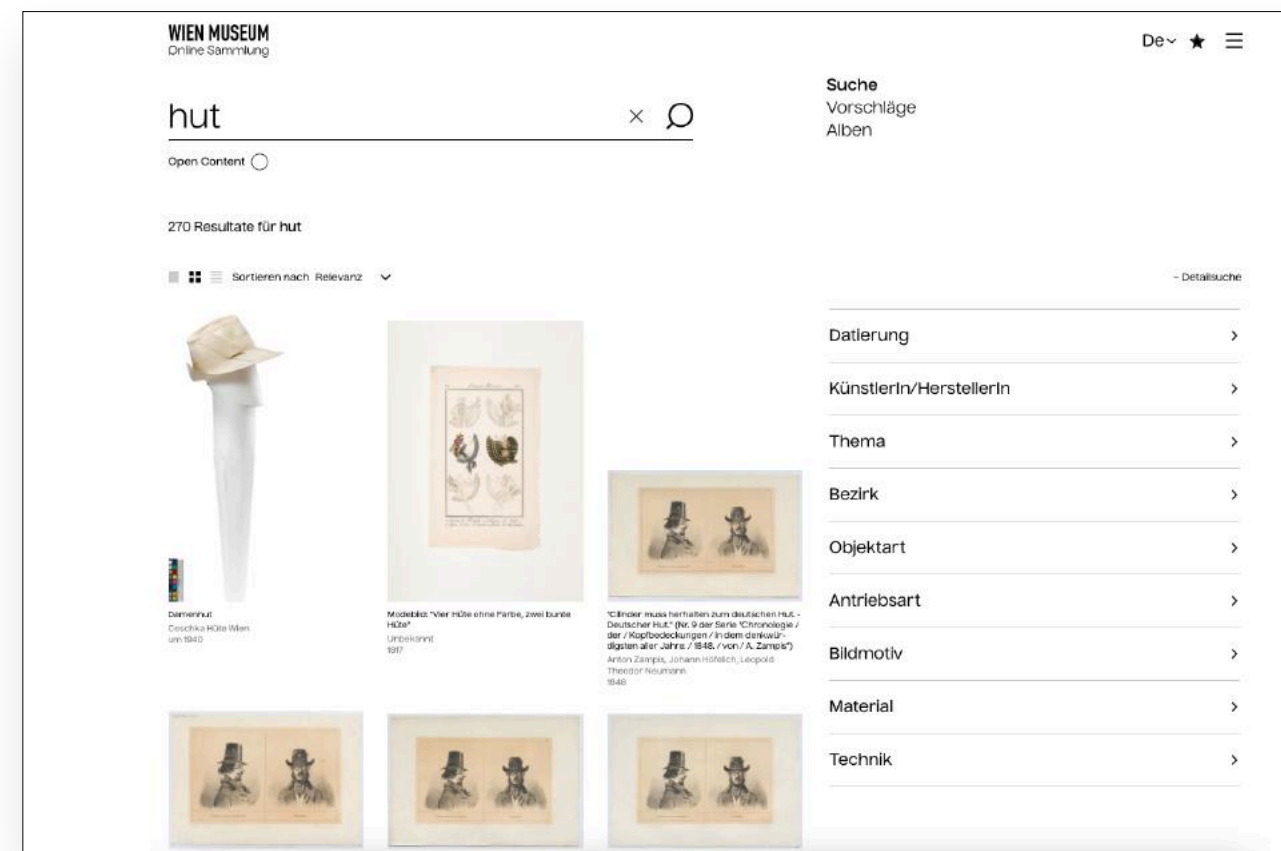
WIEN MUSEUM
Online Sammlung

De ★ ☰

hut

Open Content

Suche
Vorschläge
Alben

270 Resultate für hut

Sortieren nach Relevanz

- Detailsuche

Damenhut
Czeschka Hüte Wien
um 1940

Modebild "Vier Hüte ohne Farbe, zwei bunte Hüte"
Unbekannt
1917

"Cilinder muss herhalten zum deutschen Hut. - Deutscher Hut." (Nr. 9 der Serie "Chronologie / der / Kopfbedeckungen / in dem denkwürdigsten aller Jahre / 1848. / von / A. Zampis")
Anton Zampis, Johann Höfelich, Leopold Theodor Neumann
1848

Datierung
KünstlerIn/HerstellerIn
Thema
Bezirk
Objektart
Antriebsart
Bildmotiv
Material
Technik